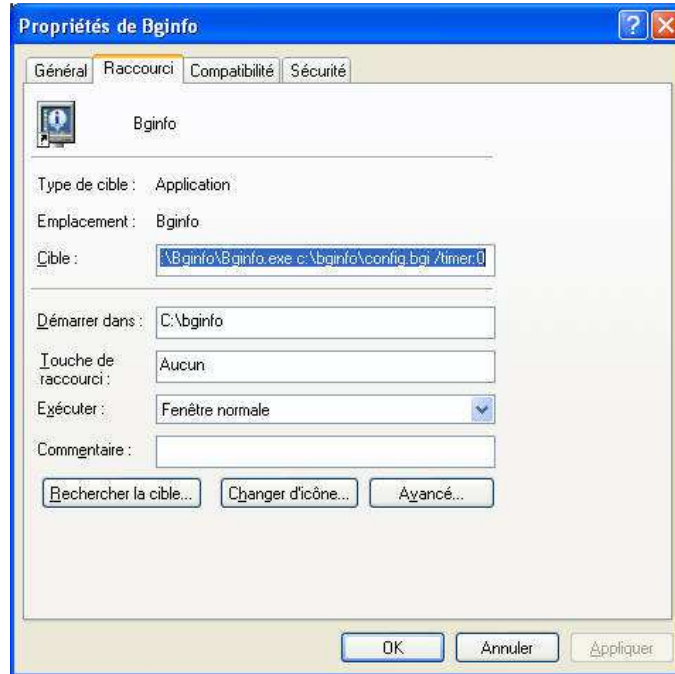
Propriétés de Bginfo

Général | Raccourci | Compatibilité | Sécurité

Bginfo

Type de cible : Application

Emplacement : Bginfo

Cible : :\Bginfo\Bginfo.exe c:\bginfo\config.bgi /timer:0

Démarrer dans : C:\bginfo

Touche de raccourci : Aucun

Exécuter : Fenêtre normale

Commentaire :

Rechercher la cible... | Changer d'icône... | Avancé...

OK | Annuler | Appliquer